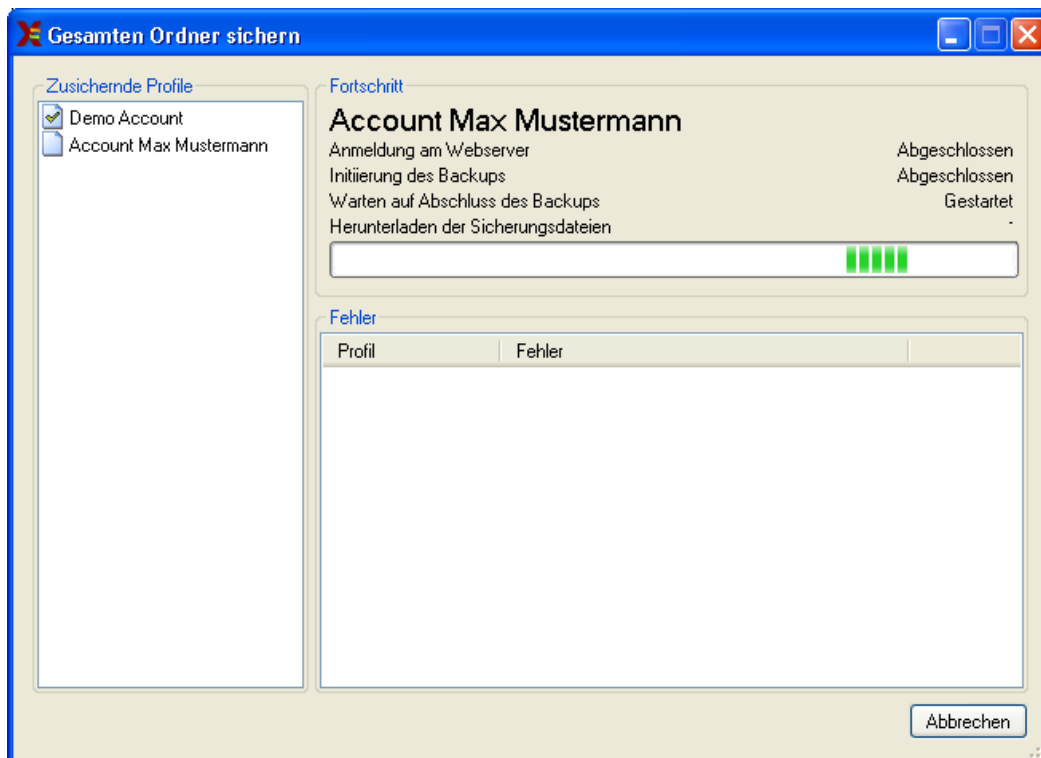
Gesamten Ordner sichern

Zusichernde Profile

Demo Account
Account Max Mustermann

Fortschritt

Account Max Mustermann

Anmeldung am Webserver Abgeschlossen
Initiierung des Backups Abgeschlossen
Warten auf Abschluss des Backups Gestartet
Herunterladen der Sicherungsdateien -

Fehler

| Profil | Fehler |
|---|---|

Abbrechen